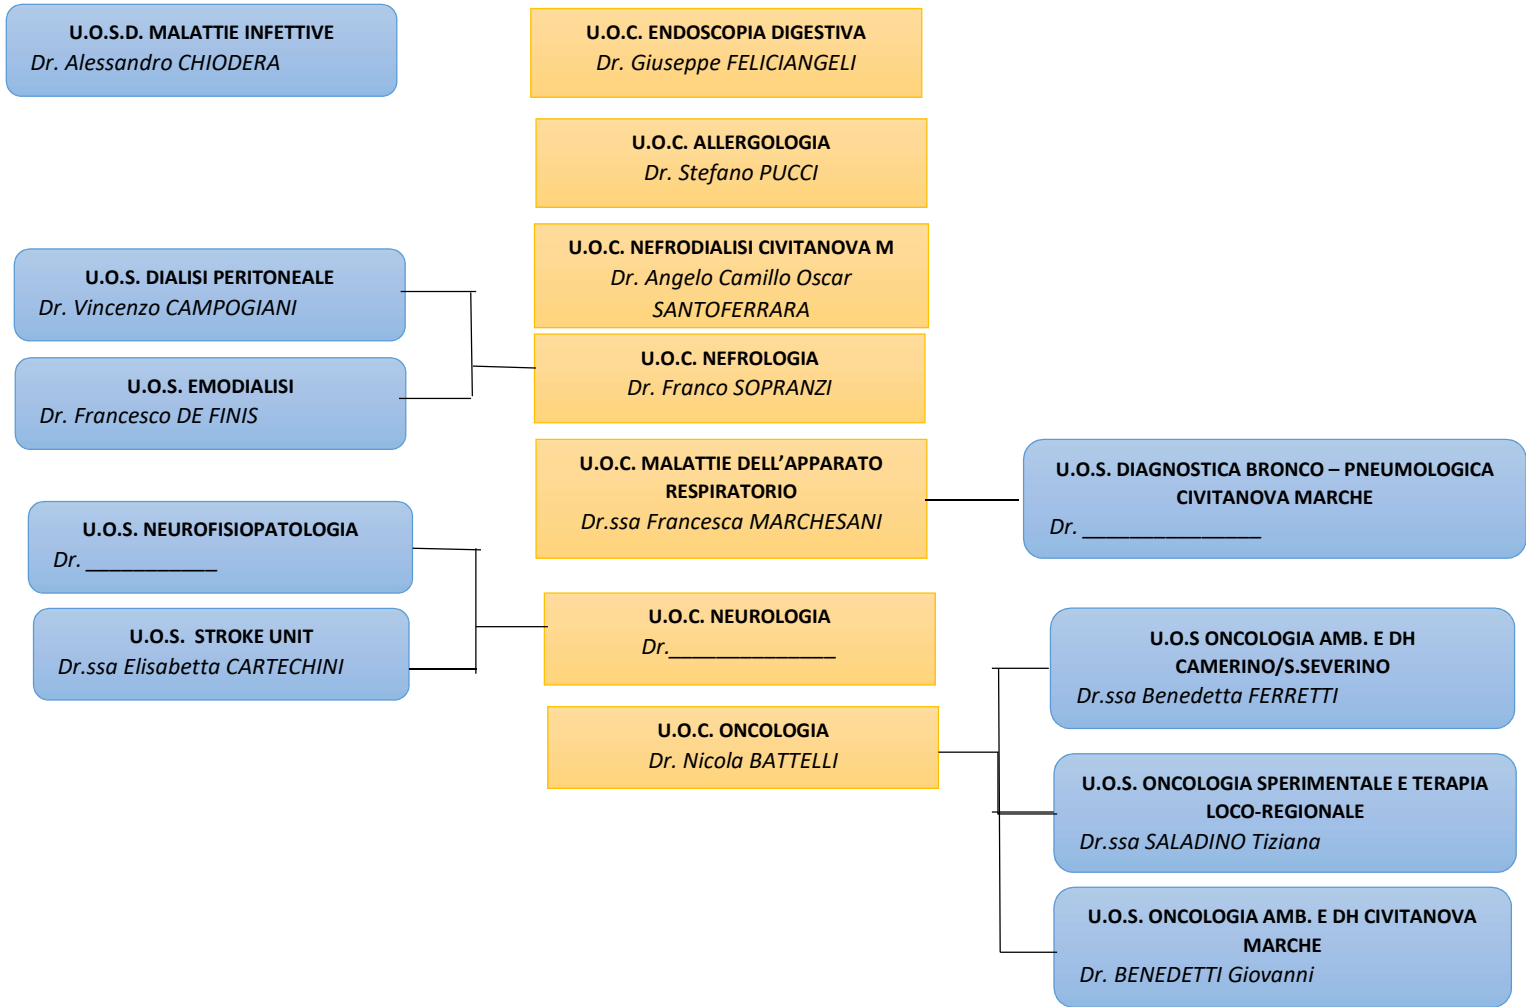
U.O.S.D. MALATTIE INFETTIVE
Dr. Alessandro CHIODERA

U.O.C. ENDOSCOPIA DIGESTIVA
Dr. Giuseppe FELICIANGELI

U.O.C. ALLERGOLOGIA
Dr. Stefano PUCCI

U.O.S. DIALISI PERITONEALE
Dr. Vincenzo CAMPOGIANI

U.O.C. NEFRODIALISI CIVITANOVA M
Dr. Angelo Camillo Oscar SANTOFERRARA

U.O.S. EMODIALISI
Dr. Francesco DE FINIS

U.O.C. NEFROLOGIA
Dr. Franco SOPRANZI

U.O.C. MALATTIE DELL'APPARATO RESPIRATORIO
Dr.ssa Francesca MARCHESANI

U.O.S. DIAGNOSTICA BRONCO – PNEUMOLOGICA CIVITANOVA MARCHE
Dr. ________________

U.O.S. NEUROFISIOPATOLOGIA
Dr. ____________

U.O.S. STROKE UNIT
Dr.ssa Elisabetta CARTECHINI

U.O.C. NEUROLOGIA
Dr._______________

U.O.S ONCOLOGIA AMB. E DH CAMERINO/S.SEVERINO
Dr.ssa Benedetta FERRETTI

U.O.C. ONCOLOGIA
Dr. Nicola BATTELLI

U.O.S. ONCOLOGIA SPERIMENTALE E TERAPIA LOCO-REGIONALE
Dr.ssa SALADINO Tiziana

U.O.S. ONCOLOGIA AMB. E DH CIVITANOVA MARCHE
Dr. BENEDETTI Giovanni